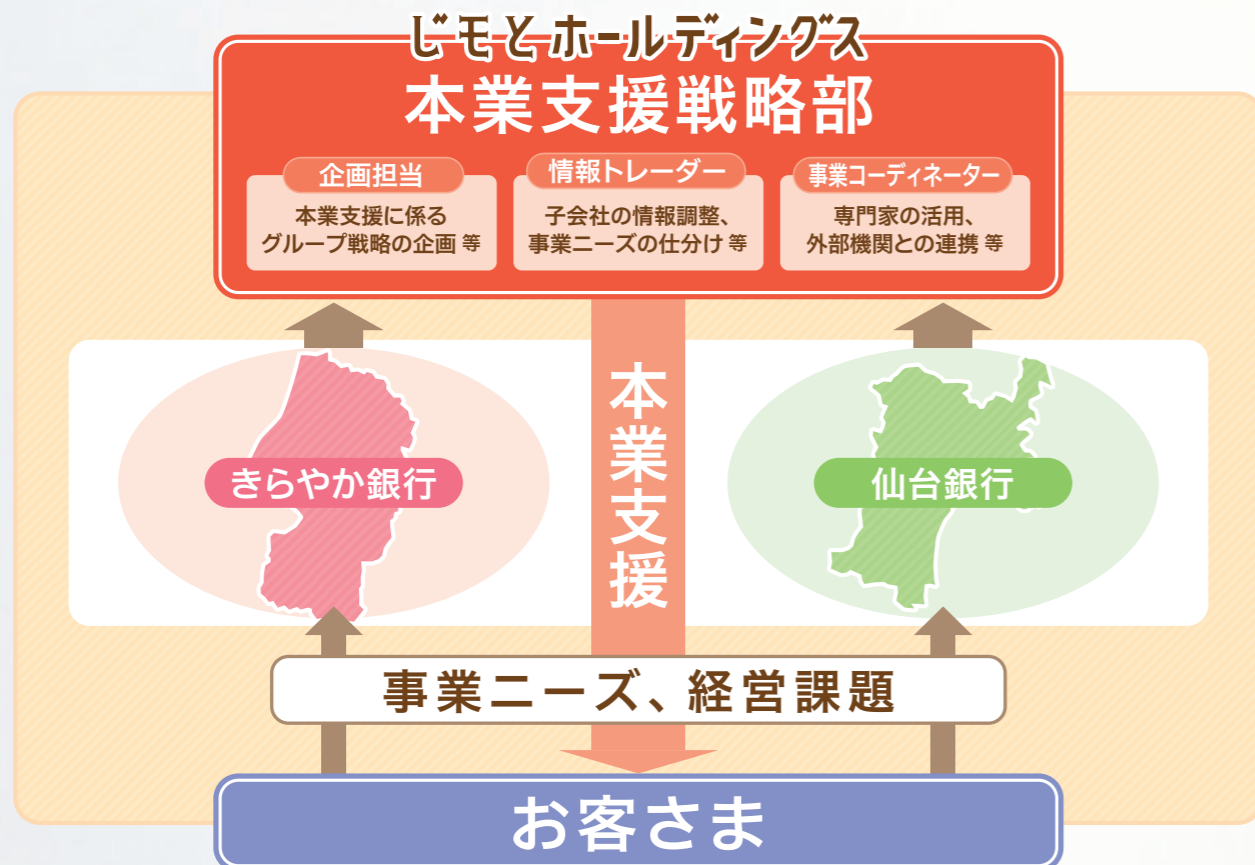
じもとホールディングス
本業支援戦略部

企画担当
本業支援に係るグループ戦略の企画 等

情報トレーダー
子会社の情報調整、事業ニーズの仕分け 等

事業コーディネーター
専門家の活用、外部機関との連携 等

本業支援

きらやか銀行

仙台銀行

事業ニーズ、経営課題

お客さま